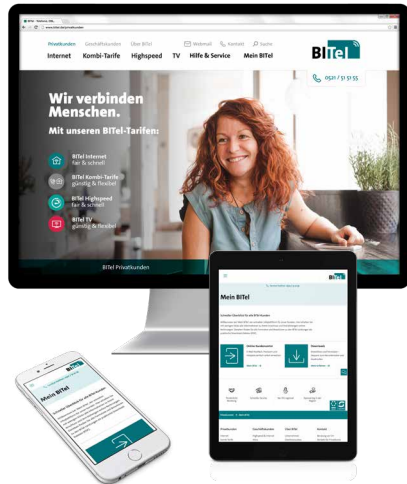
Privatkunden Geschäftskunden Über BITel
Webmail Kontakt Suche
Internet Kombi-Tarife Highspeed TV Hilfe & Service Mein BITel
BITel
0521 / 31 51 55

Wir verbinden Menschen.
Mit unseren BITel-Tarifen:

BITel Internet
fair & schnell
BITel Kombi-Tarife
günstig & flexibel
BITel Highspeed
fair & schnell
BITel TV
günstig & flexibel

BITel Privatkunden

BITel
Mein BITel

Mein BITel